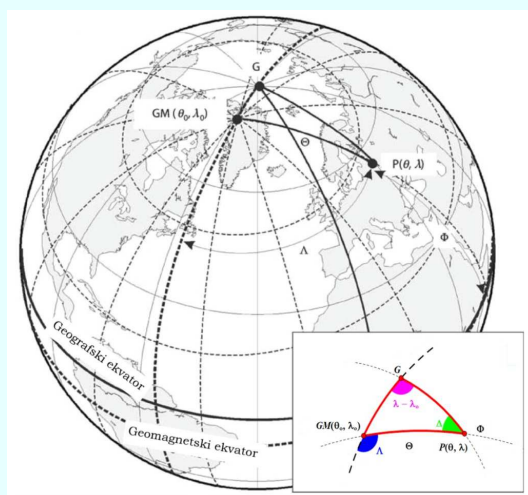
G

GM ($\theta_0, \lambda_0$)

$\Theta$

P($\theta, \lambda$)

$\Lambda$

$\Phi$

Geografski ekvator

Geomagnetski ekvator

G

$\lambda - \lambda_m$

$\Delta$

$\Phi$

GM($\theta_m, \lambda_m$)

$\Lambda$

$\Theta$

P($\theta, \lambda$)